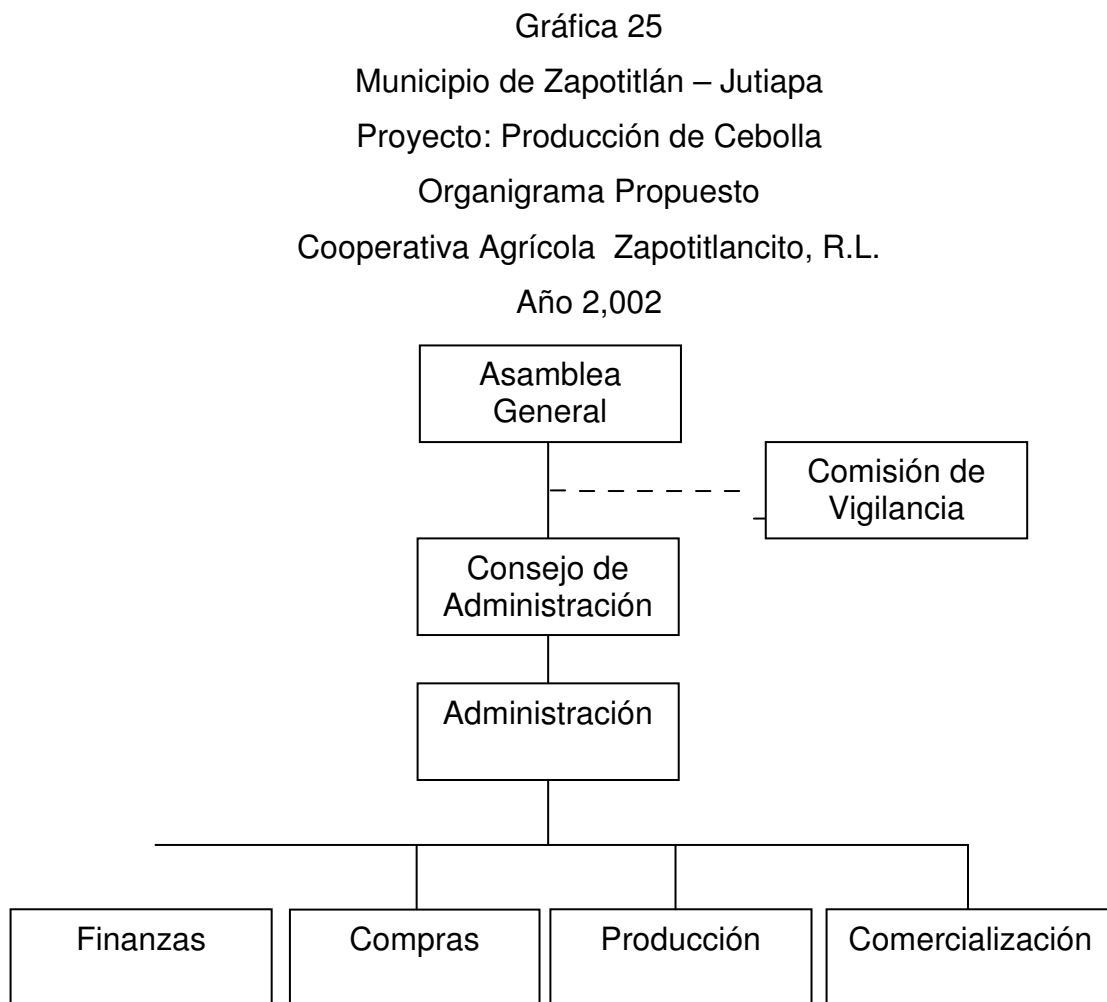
Gráfica 25

Municipio de Zapotitlán – Jutiapa

Proyecto: Producción de Cebolla

Organigrama Propuesto

Cooperativa Agrícola Zapotitlancito, R.L.

Año 2,002

Asamblea General

Comisión de Vigilancia

Consejo de Administración

Administración

Finanzas

Compras

Producción

Comercialización